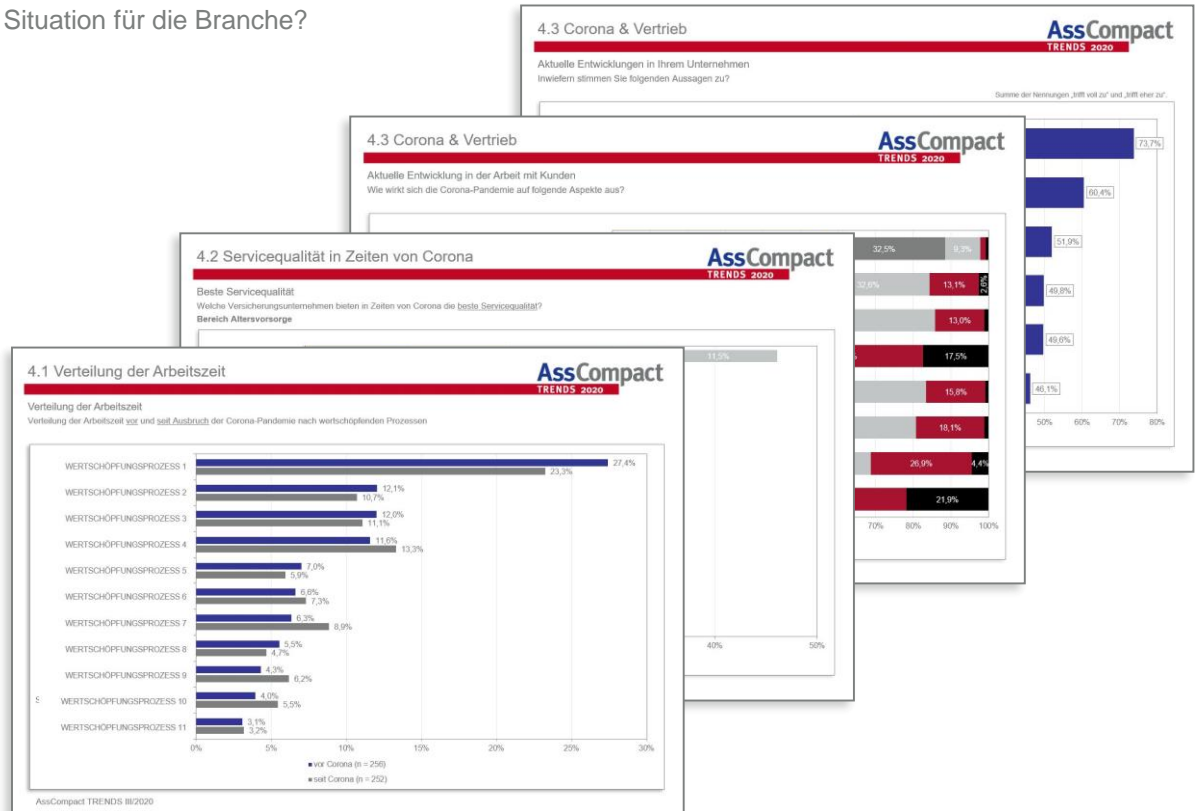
Situation für die Branche?

4.3 Corona & Vertrieb
AssCompact TRENDS 2020
Aktuelle Entwicklungen in Ihrem Unternehmen
Inwiefern stimmen Sie folgenden Aussagen zu?
Summe der Nennungen „trifft voll zu" und „trifft eher zu".
73,7%
60,4%
51,9%
49,8%
49,6%
46,1%
50% 60% 70% 80%

4.3 Corona & Vertrieb
AssCompact TRENDS 2020
Aktuelle Entwicklung in der Arbeit mit Kunden
Wie wirkt sich die Corona-Pandemie auf folgende Aspekte aus?
32,5% 9,3%
32,8% 13,1% 2,6%
13,0%
17,5%
15,8%
18,1%
26,9% 4,4%
21,9%
70% 80% 90% 100%

4.2 Servicequalität in Zeiten von Corona
AssCompact TRENDS 2020
Beste Servicequalität
Welche Versicherungsunternehmen bieten in Zeiten von Corona die beste Servicequalität?
Bereich Altersvorsorge
11,5%
40% 50%

4.1 Verteilung der Arbeitszeit
AssCompact TRENDS 2020
Verteilung der Arbeitszeit
Verteilung der Arbeitszeit vor und seit Ausbruch der Corona-Pandemie nach wertschöpfenden Prozessen

| | vor Corona | seit Corona |
|---|---|---|
| WERTSCHÖPFUNGSPROZESS 1 | 27,4% | 23,3% |
| WERTSCHÖPFUNGSPROZESS 2 | 12,1% | 10,7% |
| WERTSCHÖPFUNGSPROZESS 3 | 12,0% | 11,1% |
| WERTSCHÖPFUNGSPROZESS 4 | 11,6% | 13,3% |
| WERTSCHÖPFUNGSPROZESS 5 | 7,0% | 5,9% |
| WERTSCHÖPFUNGSPROZESS 6 | 6,6% | 7,3% |
| WERTSCHÖPFUNGSPROZESS 7 | 6,3% | 8,9% |
| WERTSCHÖPFUNGSPROZESS 8 | 5,5% | 4,7% |
| WERTSCHÖPFUNGSPROZESS 9 | 4,3% | 6,2% |
| WERTSCHÖPFUNGSPROZESS 10 | 4,0% | 5,5% |
| WERTSCHÖPFUNGSPROZESS 11 | 3,1% | 3,2% |

0% 5% 10% 15% 20% 25% 30%
vor Corona (n = 256)
seit Corona (n = 252)
AssCompact TRENDS III/2020